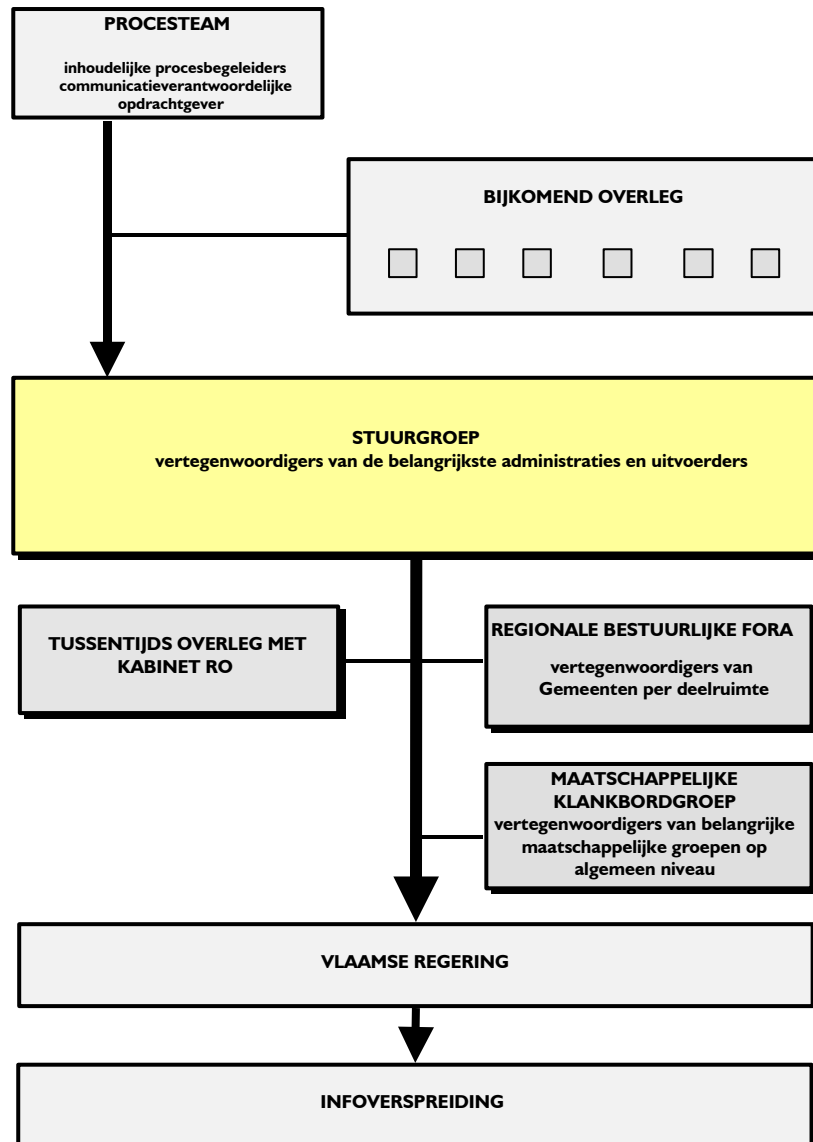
PROCESTEAM

inhoudelijke procesbegeleiders
communicatieverantwoordelijke
opdrachtgever

BIJKOMEND OVERLEG

STUURGROEP
vertegenwoordigers van de belangrijkste administraties en uitvoerders

TUSSENTIJDS OVERLEG MET KABINET RO

REGIONALE BESTUURLIJKE FORA

vertegenwoordigers van Gemeenten per deelruimte

MAATSCHAPPELIJKE KLANKBORDGROEP
vertegenwoordigers van belangrijke maatschappelijke groepen op algemeen niveau

VLAAMSE REGERING

INFOVERSPREIDING